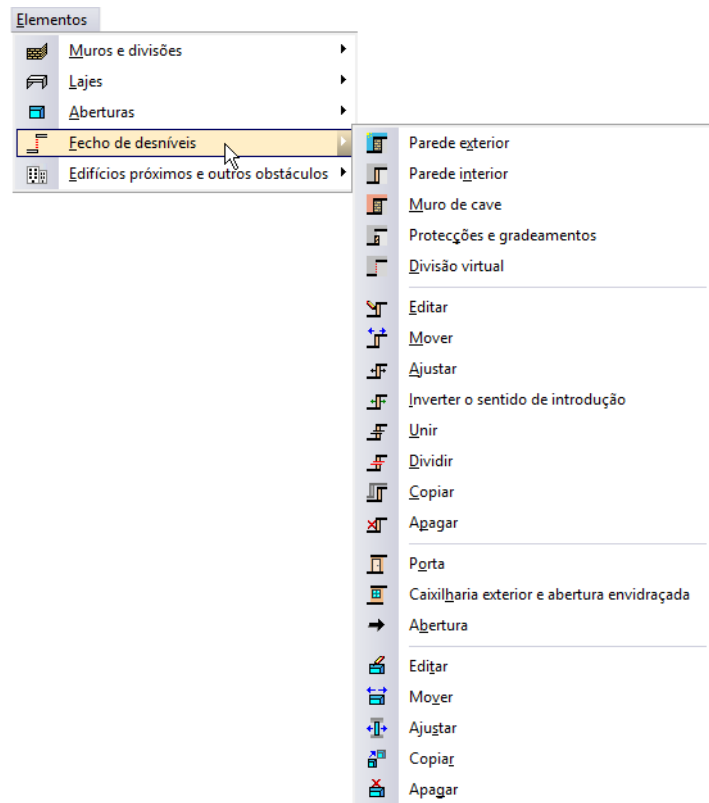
Elementos

Muros e divisões
Lajes
Aberturas
Fecho de desníveis
Edifícios próximos e outros obstáculos

Parede exterior
Parede interior
Muro de cave
Protecções e gradeamentos
Divisão virtual

Editar
Mover
Ajustar
Inverter o sentido de introdução
Unir
Dividir
Copiar
Apagar

Porta
Caixilharia exterior e abertura envidraçada
Abertura

Editar
Mover
Ajustar
Copiar
Apagar